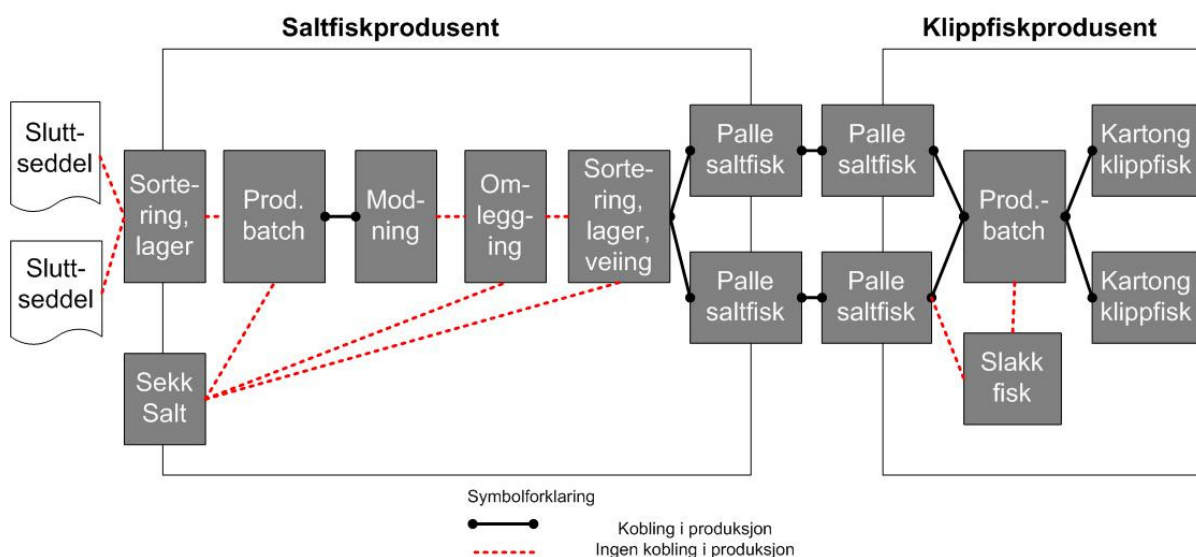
Saltfiskprodusent

Klippfiskprodusent

Slutt-seddel

Slutt-seddel

Sorte-ring, lager

Prod. batch

Mod-ning

Om-legg-ing

Sorte-ring, lager, veiing

Sekk Salt

Palle saltfisk

Palle saltfisk

Palle saltfisk

Palle saltfisk

Prod.-batch

Slakk fisk

Kartong klippfisk

Kartong klippfisk

Symbolforklaring

Kobling i produksjon

Ingen kobling i produksjon